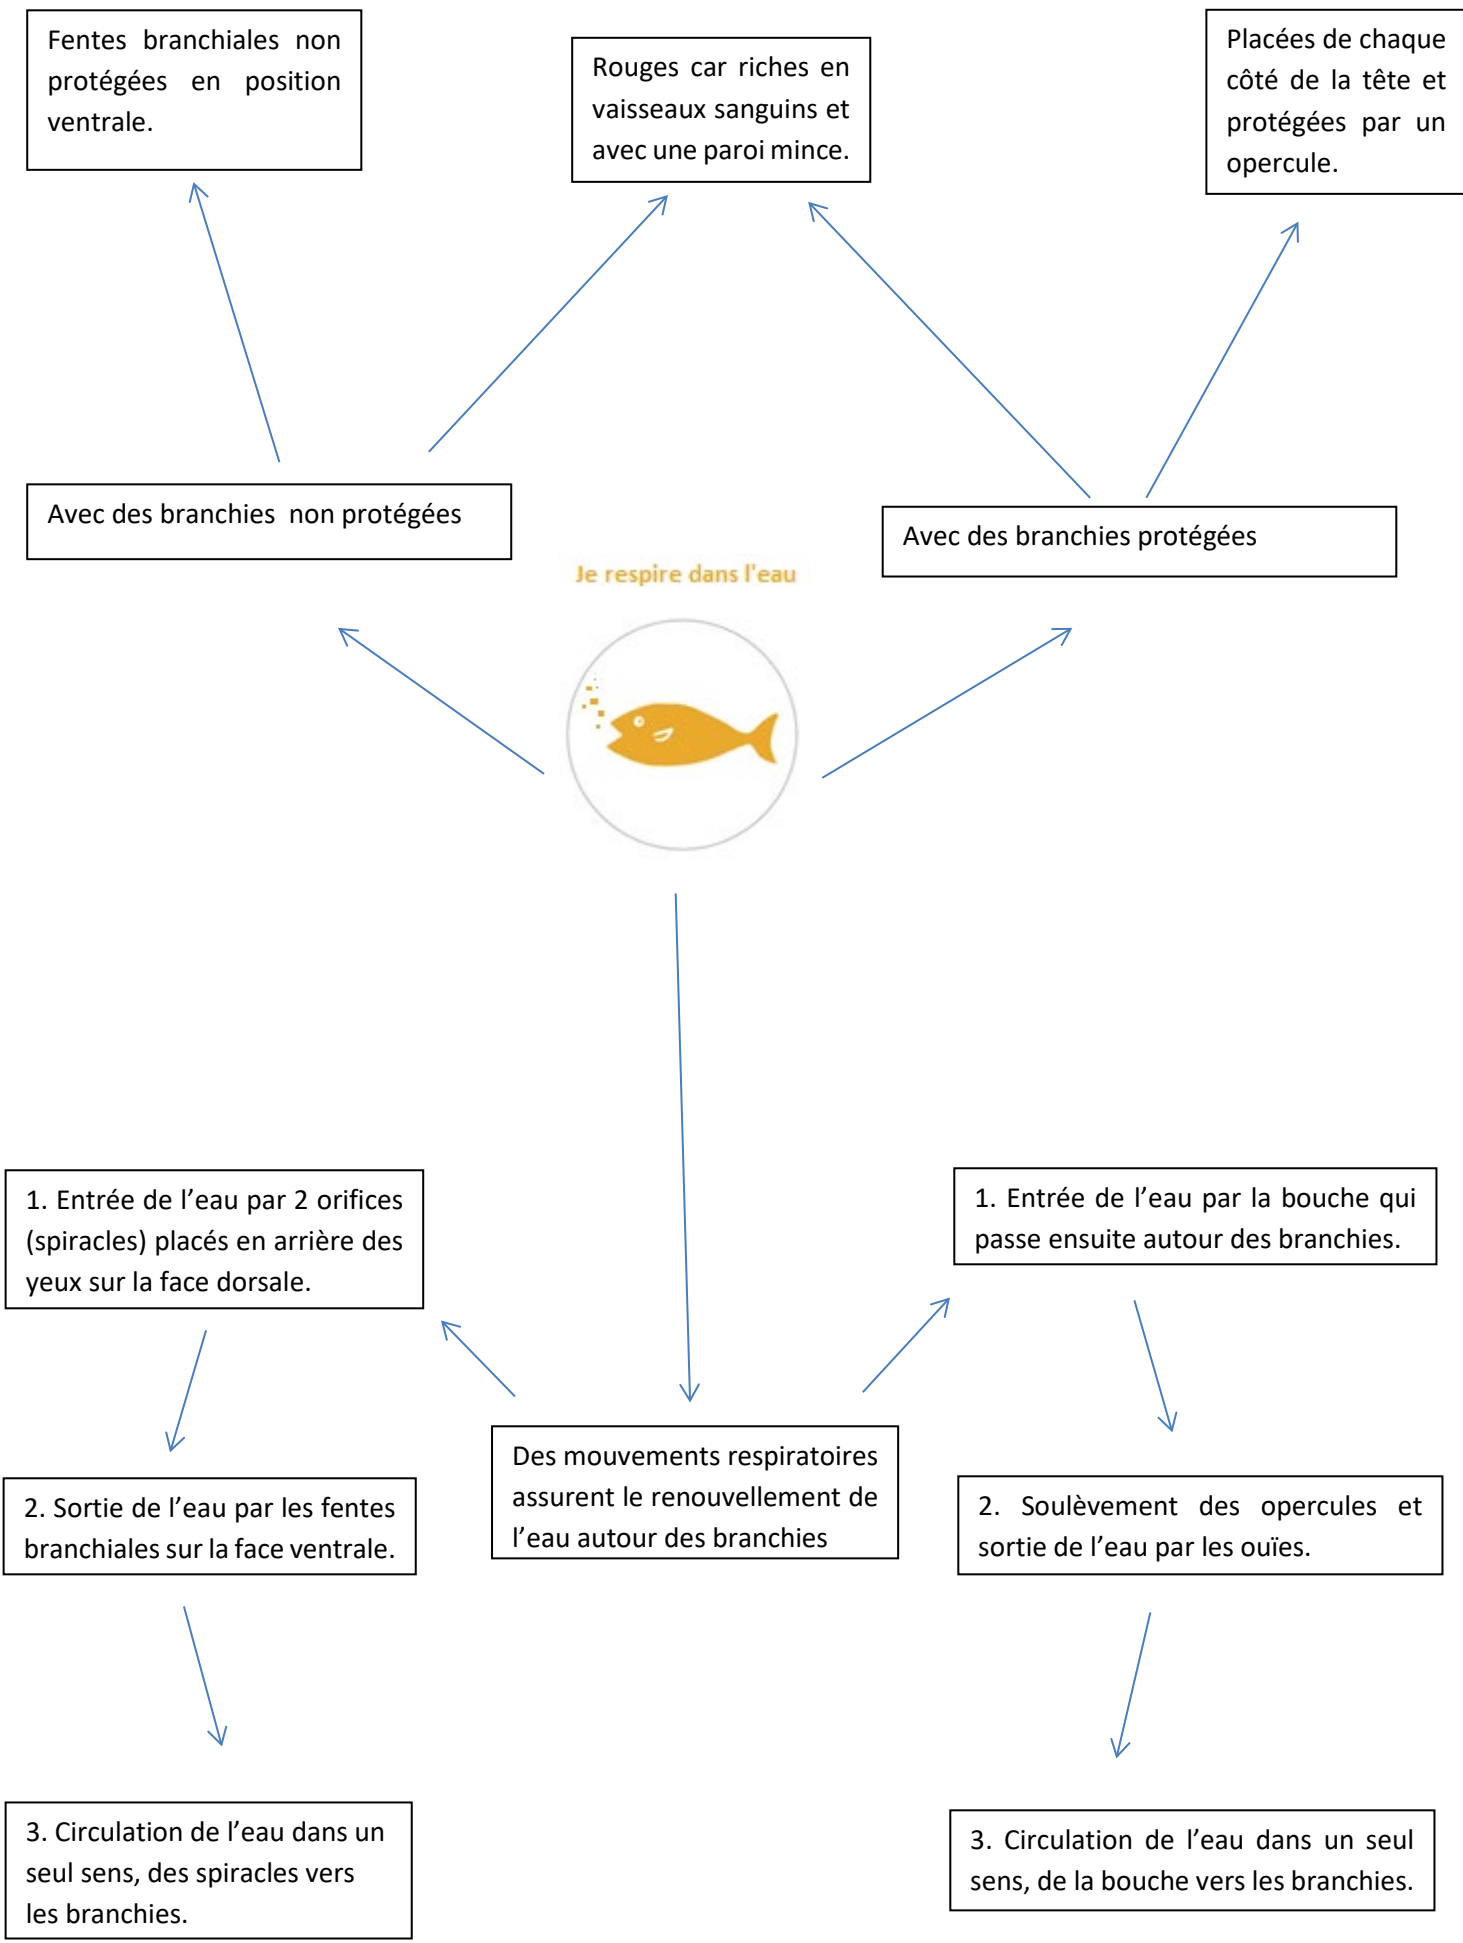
Fentes branchiales non protégées en position ventrale.

Rouges car riches en vaisseaux sanguins et avec une paroi mince.

Placées de chaque côté de la tête et protégées par un opercule.

Avec des branchies non protégées

Avec des branchies protégées

Je respire dans l'eau

1. Entrée de l’eau par 2 orifices (spiracles) placés en arrière des yeux sur la face dorsale.

1. Entrée de l’eau par la bouche qui passe ensuite autour des branchies.

Des mouvements respiratoires assurent le renouvellement de l’eau autour des branchies

2. Sortie de l’eau par les fentes branchiales sur la face ventrale.

2. Soulèvement des opercules et sortie de l’eau par les ouïes.

3. Circulation de l’eau dans un seul sens, des spiracles vers les branchies.

3. Circulation de l’eau dans un seul sens, de la bouche vers les branchies.